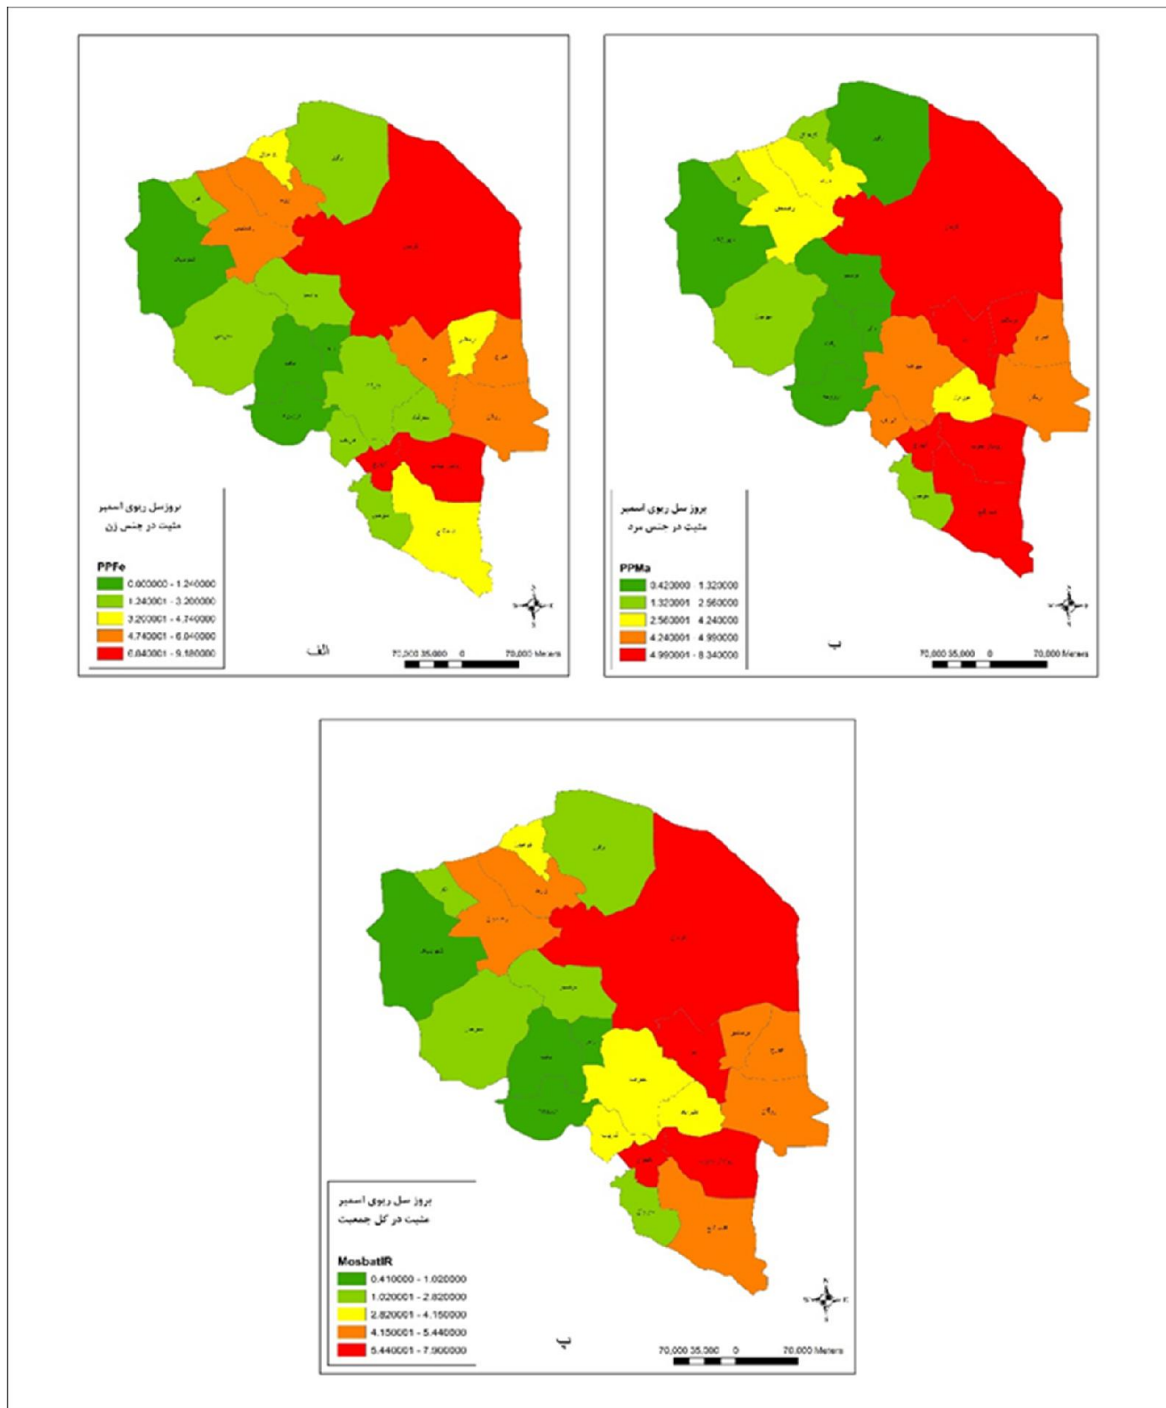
بروز سل ریوی اسمیر مثبت در جنس زن

PPFe
0.000000 - 1.240000
1.240001 - 3.200000
3.200001 - 4.740000
4.740001 - 6.840000
6.840001 - 9.180000

الف

70,000 35,000 0 70,000 Meters

بروز سل ریوی اسمیر مثبت در جنس مرد

PPMa
0.420000 - 1.320000
1.320001 - 2.560000
2.560001 - 4.240000
4.240001 - 4.990000
4.990001 - 8.340000

ب

70,000 35,000 0 70,000 Meters

بروز سل ریوی اسمیر مثبت در کل جمعیت

MosbatIR
0.410000 - 1.020000
1.020001 - 2.820000
2.820001 - 4.150000
4.150001 - 5.440000
5.440001 - 7.900000

پ

70,000 35,000 0 70,000 Meters